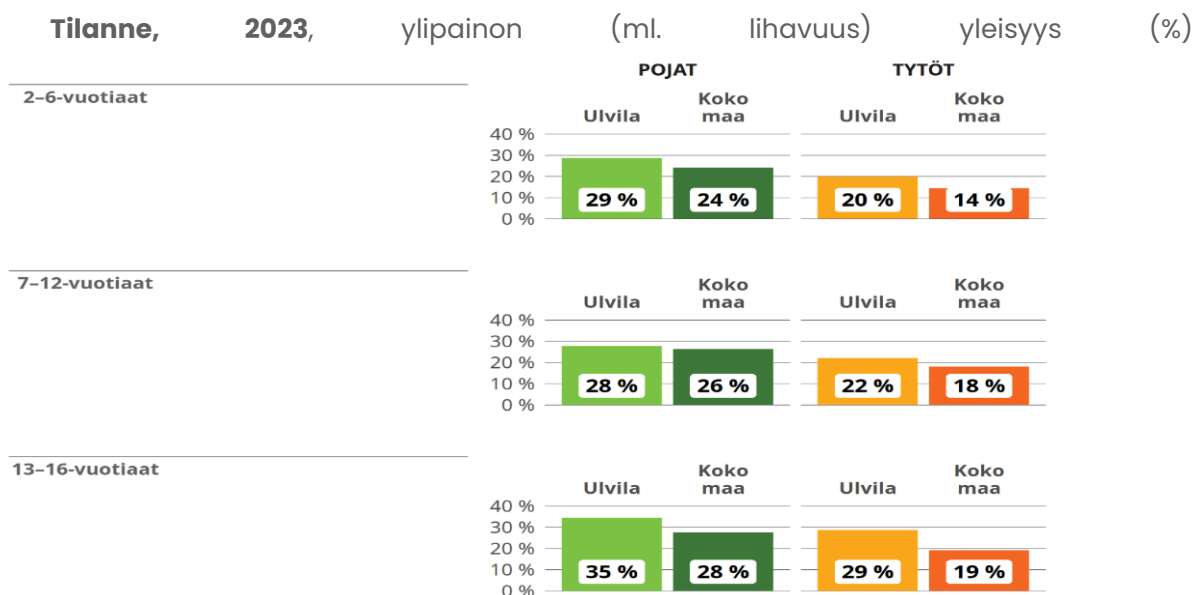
**Tilanne, 2023**, ylipainon (ml. lihavuus) yleisyys (%)

POJAT

TYTÖT

2–6-vuotiaat

Ulvila
Koko maa
Ulvila
Koko maa

40 %
30 %
20 %
10 %
0 %

29 %
24 %
20 %
14 %

7–12-vuotiaat

Ulvila
Koko maa
Ulvila
Koko maa

40 %
30 %
20 %
10 %
0 %

28 %
26 %
22 %
18 %

13–16-vuotiaat

Ulvila
Koko maa
Ulvila
Koko maa

40 %
30 %
20 %
10 %
0 %

35 %
28 %
29 %
19 %